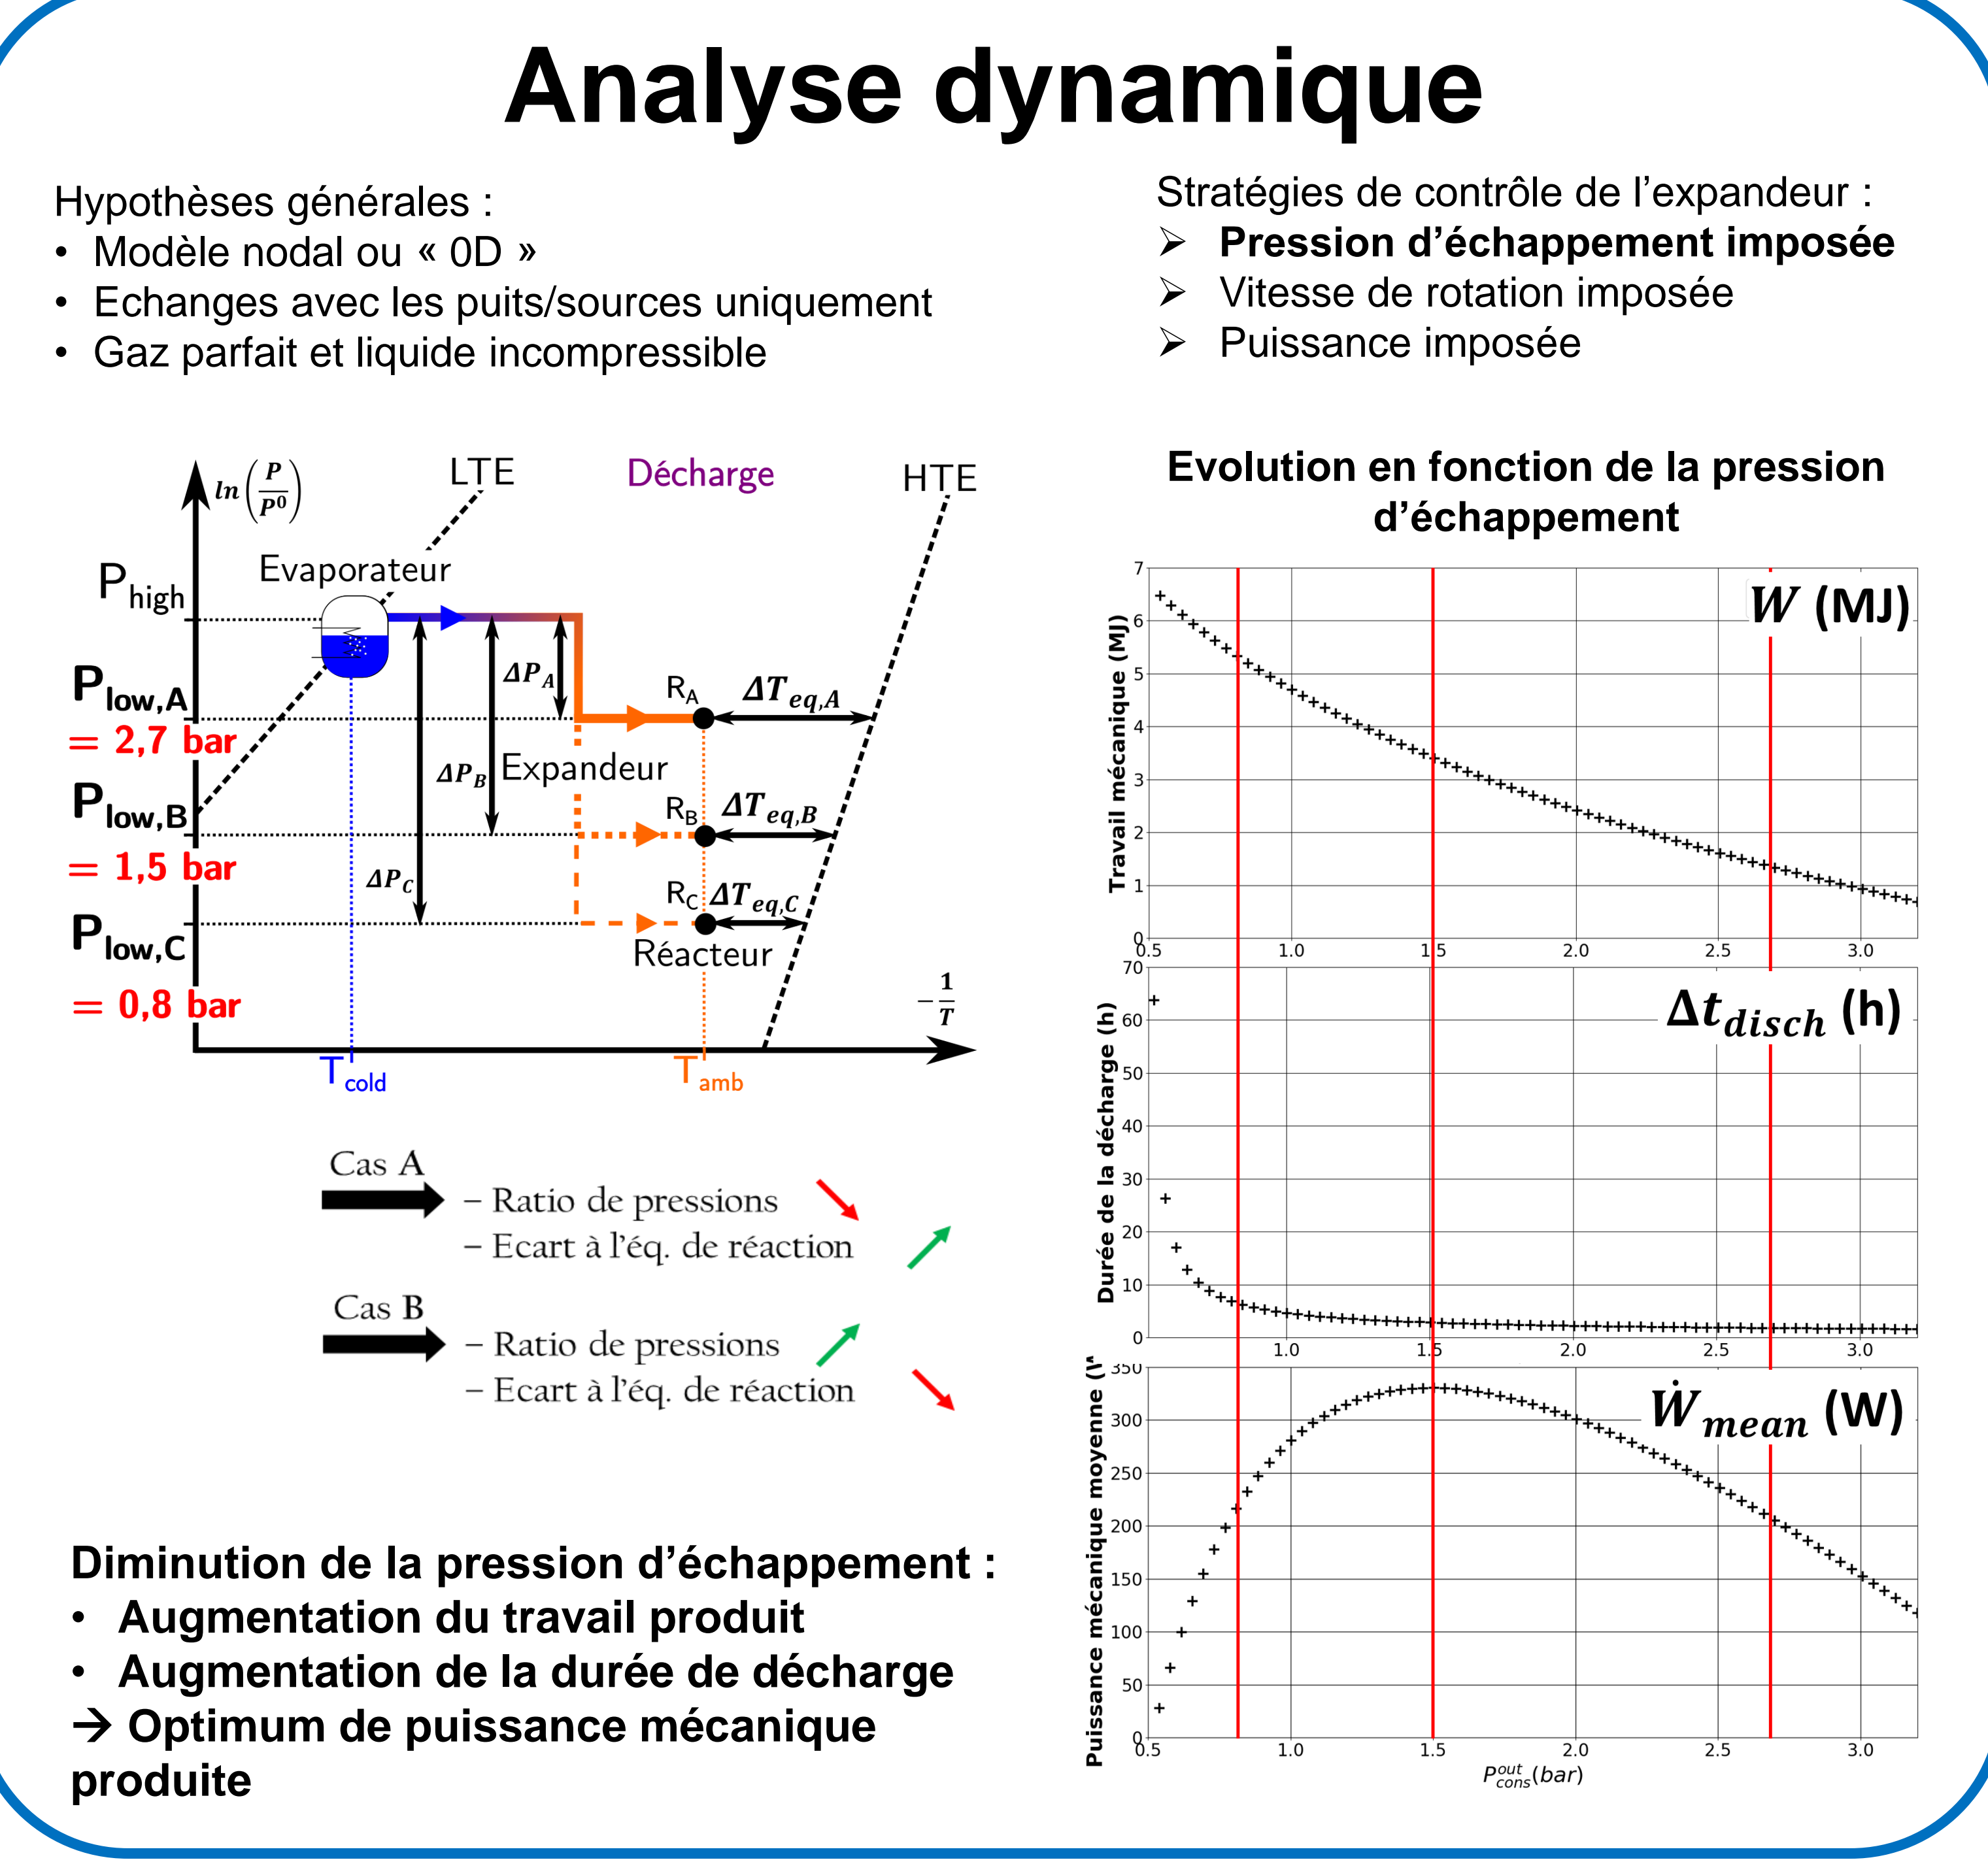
Analyse dynamique

Hypothèses générales :
• Modèle nodal ou « 0D »
• Echanges avec les puits/sources uniquement
• Gaz parfait et liquide incompressible

Stratégies de contrôle de l'expandeur :
➢ Pression d'échappement imposée
➢ Vitesse de rotation imposée
➢ Puissance imposée

$ln\left(\frac{P}{P^0}\right)$ LTE Décharge HTE

Evaporateur

$P_{high}$

$P_{low,A}$ = 2,7 bar

$P_{low,B}$ = 1,5 bar

$P_{low,C}$ = 0,8 bar

$\Delta P_A$ $\Delta P_B$ $\Delta P_C$

Expandeur

$R_A$ $\Delta T_{eq,A}$

$R_B$ $\Delta T_{eq,B}$

$R_C$ $\Delta T_{eq,C}$

Réacteur

$-\frac{1}{T}$

$T_{cold}$ $T_{amb}$

Cas A
– Ratio de pressions
– Ecart à l'éq. de réaction

Cas B
– Ratio de pressions
– Ecart à l'éq. de réaction

Evolution en fonction de la pression d'échappement

$W$ (MJ)
Travail mécanique (MJ)
0 1 2 3 4 5 6 7
0.5 1.0 1.5 2.0 2.5 3.0

$\Delta t_{disch}$ (h)
Durée de la décharge (h)
0 10 20 30 40 50 60 70
1.0 1.5 2.0 2.5 3.0

$\dot{W}_{mean}$ (W)
Puissance mécanique moyenne (W
0 50 100 150 200 250 300 350
0.5 1.0 1.5 2.0 2.5 3.0
$P^{out}_{cons}(bar)$

Diminution de la pression d'échappement :
• Augmentation du travail produit
• Augmentation de la durée de décharge
→ Optimum de puissance mécanique produite